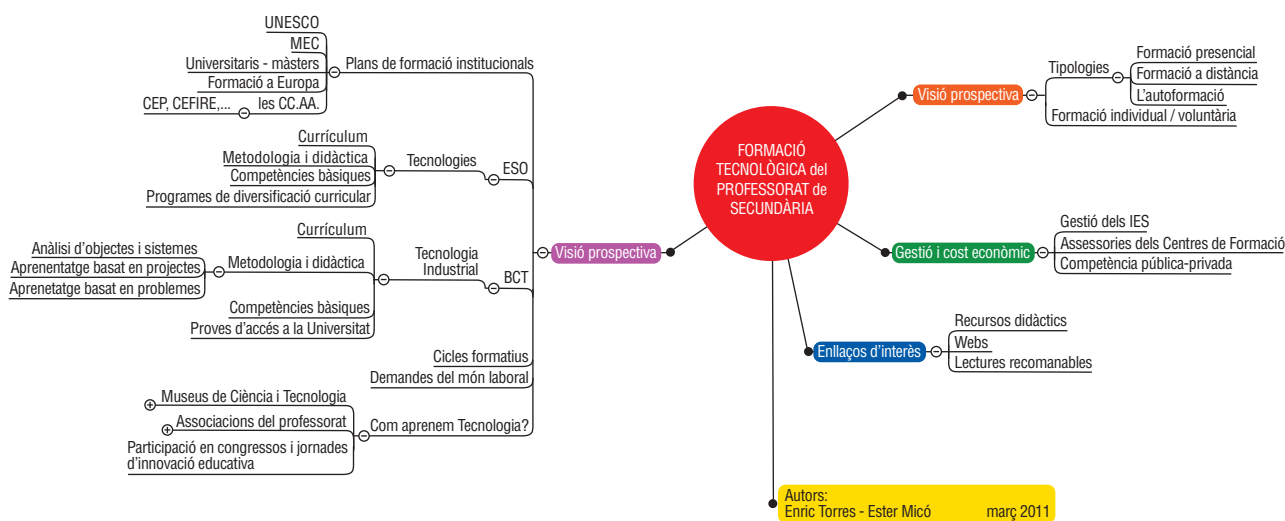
FORMACIÓ TECNOLÒGICA del PROFESSORAT de SECUNDÀRIA

Visió prospectiva
Plans de formació institucionals
UNESCO
MEC
Universitaris - màsters
Formació a Europa
les CC.AA.
CEP, CEFIRE,...
ESO
Tecnologies
Currículum
Metodologia i didàctica
Competències bàsiques
Programes de diversificació curricular
BCT
Tecnologia Industrial
Currículum
Metodologia i didàctica
Anàlisi d'objectes i sistemes
Aprenentatge basat en projectes
Aprenetatge basat en problemes
Competències bàsiques
Proves d'accés a la Universitat
Cicles formatius
Demandes del món laboral
Com aprenem Tecnologia?
Museus de Ciència i Tecnologia
Associacions del professorat
Participació en congressos i jornades d'innovació educativa

Visió prospectiva
Tipologies
Formació presencial
Formació a distància
L'autoformació
Formació individual / voluntària

Gestió i cost econòmic
Gestió dels IES
Assessories dels Centres de Formació
Competència pública-privada

Enllaços d'interès
Recursos didàctics
Webs
Lectures recomanables

Autors:
Enric Torres - Ester Micó març 2011